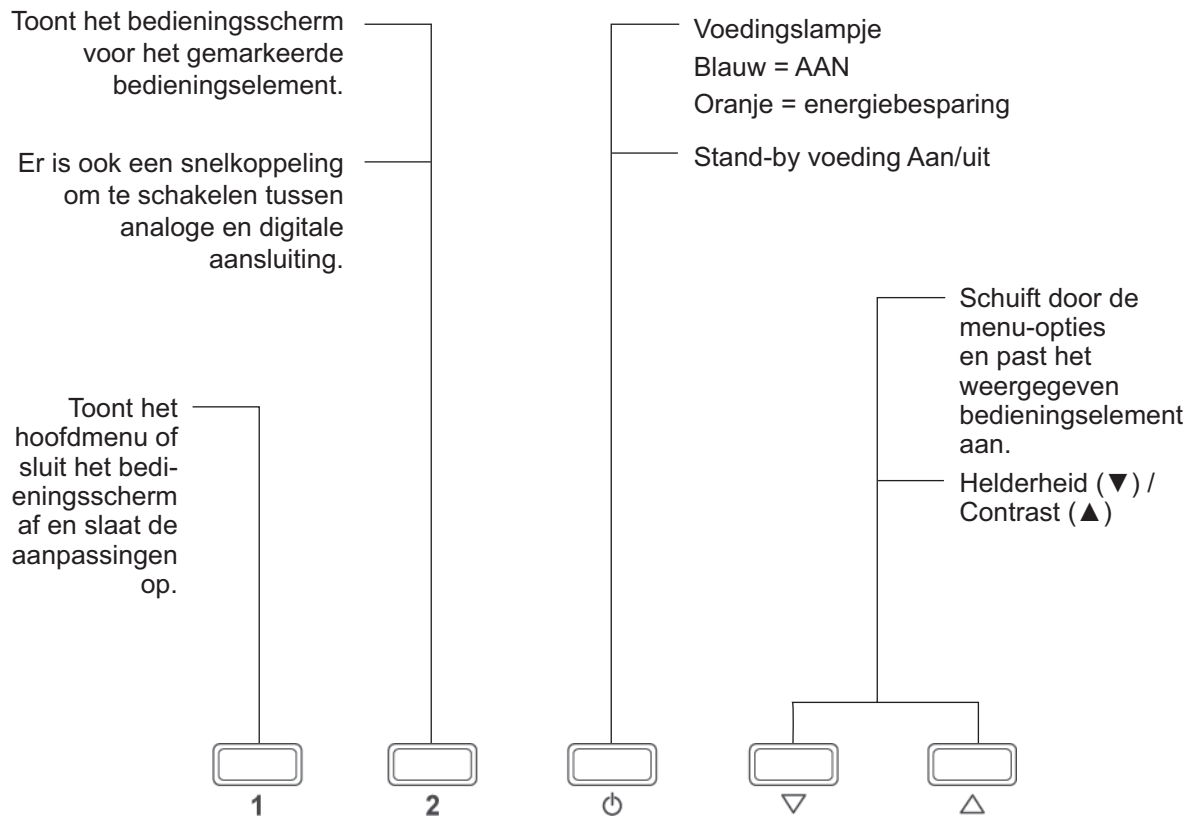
Toont het bedieningsscherm voor het gemarkeerde bedieningselement.

Er is ook een snelkoppeling om te schakelen tussen analoge en digitale aansluiting.

Voedingslampje
Blauw = AAN
Oranje = energiebesparing

Stand-by voeding Aan/uit

Schuift door de menu-opties en past het weergegeven bedieningselement aan.

Helderheid (▼) / Contrast (▲)

Toont het hoofdmenu of sluit het bedieningsscherm af en slaat de aanpassingen op.

1

2

⏻

▽

△